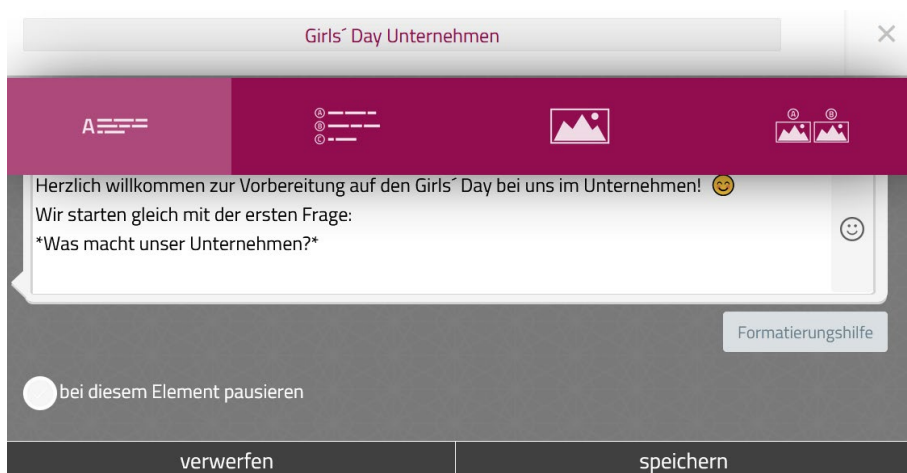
Girls´ Day Unternehmen

×

A

Herzlich willkommen zur Vorbereitung auf den Girls´ Day bei uns im Unternehmen! 😊
Wir starten gleich mit der ersten Frage:
*Was macht unser Unternehmen?*

Formatierungshilfe

bei diesem Element pausieren

verwerfen

speichern